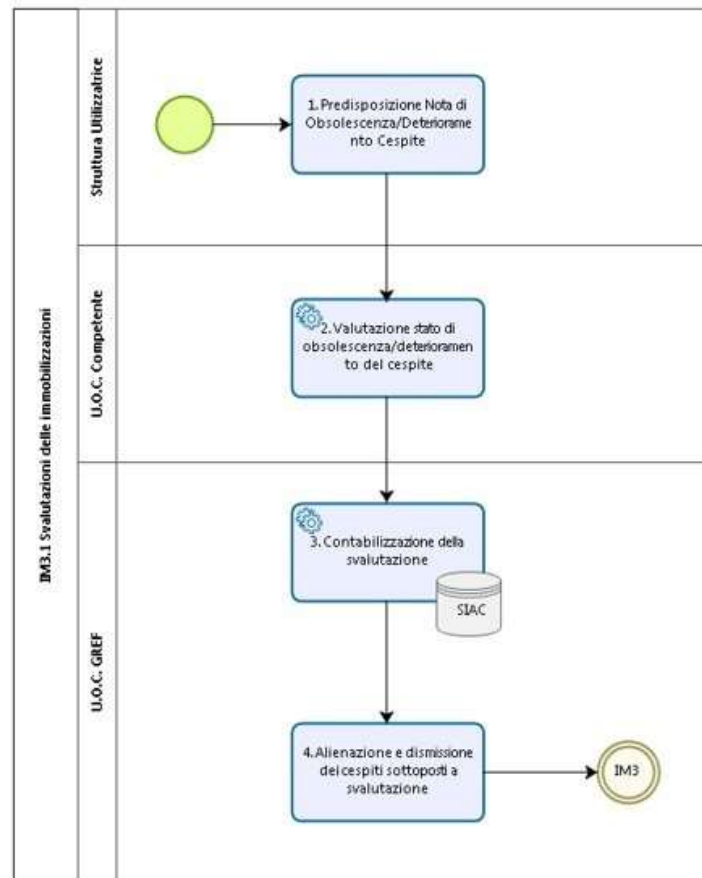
IM3.1 Svalutazioni delle immobilizzazioni

Struttura Utilizzatrice

1. Predisposizione Nota di Obsolescenza/Deterioramento Cespite

U.O.C. Competente

2. Valutazione stato di obsolescenza/deterioramento del cespite

U.O.C. GREF

3. Contabilizzazione della svalutazione

SIAC

4. Alienazione e dismissione dei cespiti sottoposti a svalutazione

IM3